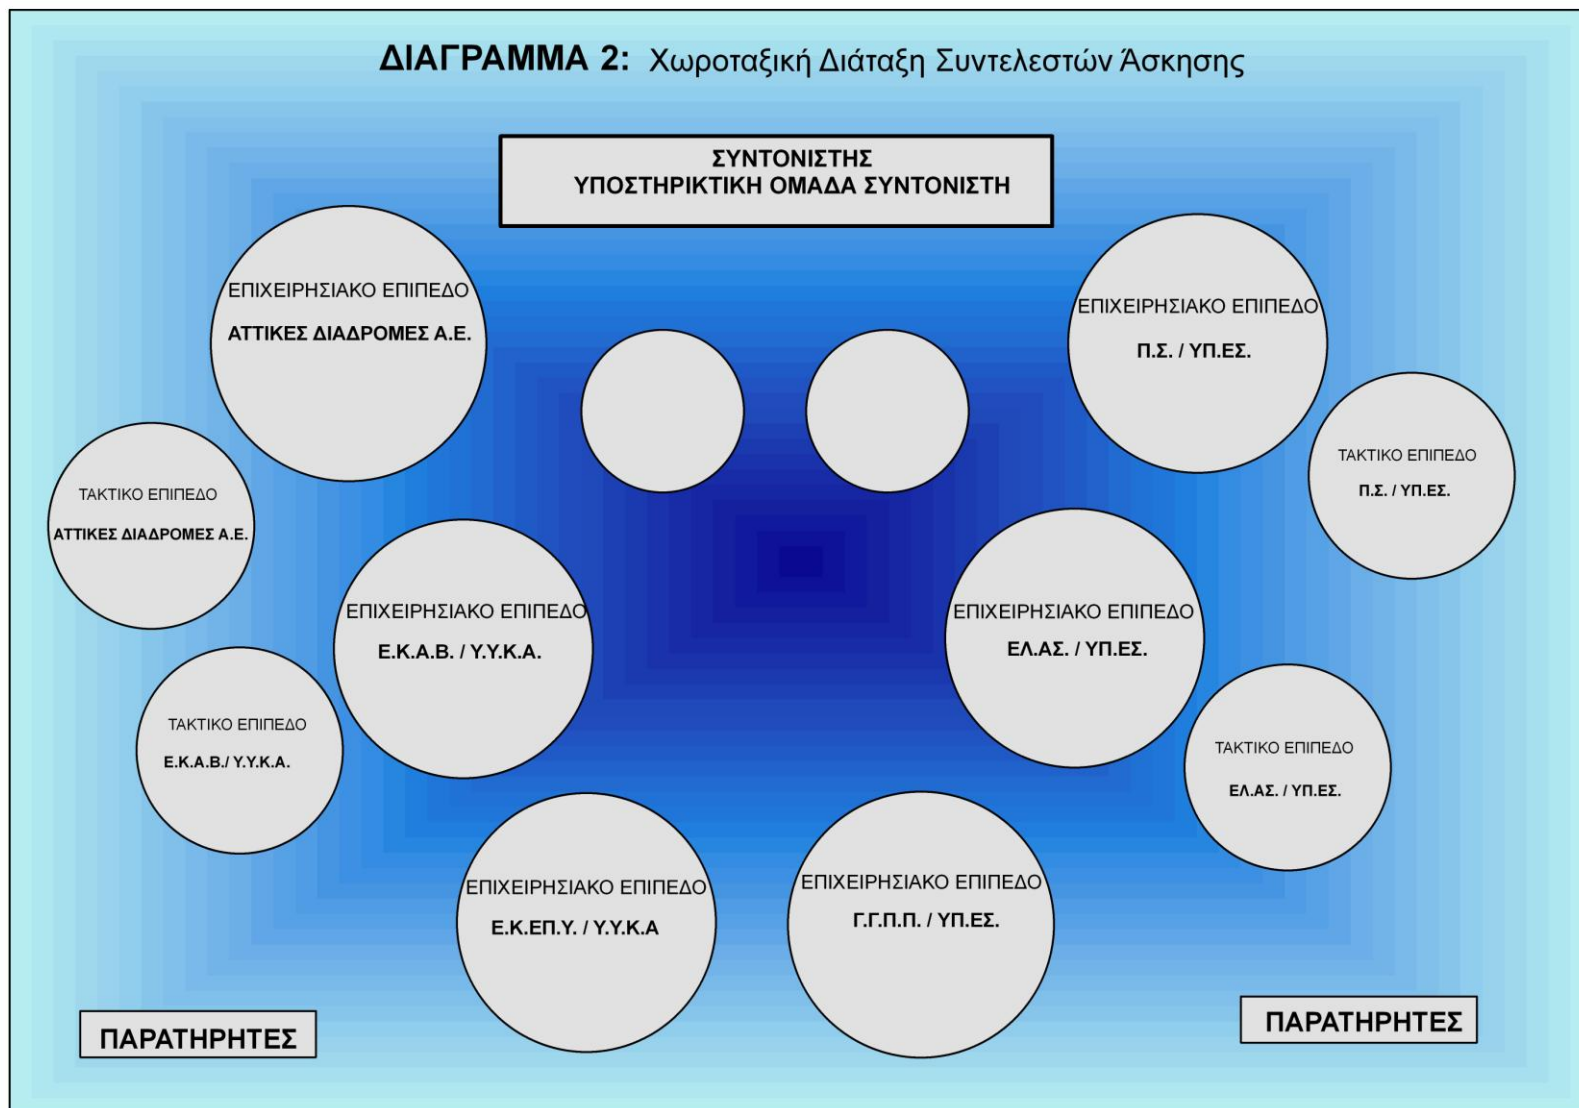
ΔΙΑΓΡΑΜΜΑ 2: Χωροταξική Διάταξη Συντελεστών Άσκησης

ΣΥΝΤΟΝΙΣΤΗΣ
ΥΠΟΣΤΗΡΙΚΤΙΚΗ ΟΜΑΔΑ ΣΥΝΤΟΝΙΣΤΗ

ΕΠΙΧΕΙΡΗΣΙΑΚΟ ΕΠΙΠΕΔΟ
ΑΤΤΙΚΕΣ ΔΙΑΔΡΟΜΕΣ Α.Ε.

ΕΠΙΧΕΙΡΗΣΙΑΚΟ ΕΠΙΠΕΔΟ
Π.Σ. / ΥΠ.ΕΣ.

ΤΑΚΤΙΚΟ ΕΠΙΠΕΔΟ
ΑΤΤΙΚΕΣ ΔΙΑΔΡΟΜΕΣ Α.Ε.

ΤΑΚΤΙΚΟ ΕΠΙΠΕΔΟ
Π.Σ. / ΥΠ.ΕΣ.

ΕΠΙΧΕΙΡΗΣΙΑΚΟ ΕΠΙΠΕΔΟ
Ε.Κ.Α.Β. / Υ.Υ.Κ.Α.

ΕΠΙΧΕΙΡΗΣΙΑΚΟ ΕΠΙΠΕΔΟ
ΕΛ.ΑΣ. / ΥΠ.ΕΣ.

ΤΑΚΤΙΚΟ ΕΠΙΠΕΔΟ
Ε.Κ.Α.Β./ Υ.Υ.Κ.Α.

ΤΑΚΤΙΚΟ ΕΠΙΠΕΔΟ
ΕΛ.ΑΣ. / ΥΠ.ΕΣ.

ΕΠΙΧΕΙΡΗΣΙΑΚΟ ΕΠΙΠΕΔΟ
Ε.Κ.ΕΠ.Υ. / Υ.Υ.Κ.Α

ΕΠΙΧΕΙΡΗΣΙΑΚΟ ΕΠΙΠΕΔΟ
Γ.Γ.Π.Π. / ΥΠ.ΕΣ.

ΠΑΡΑΤΗΡΗΤΕΣ

ΠΑΡΑΤΗΡΗΤΕΣ